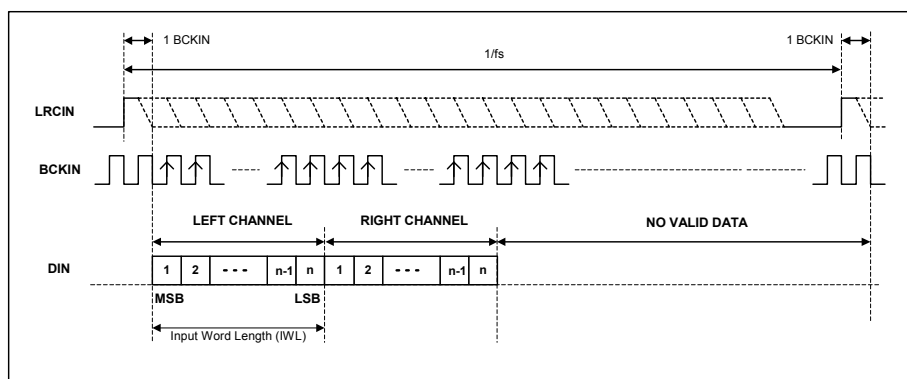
1 BCKIN

1/fs

1 BCKIN

LRCIN

BCKIN

LEFT CHANNEL

RIGHT CHANNEL

NO VALID DATA

DIN

| 1 | 2 | - - - | n-1 | n | 1 | 2 | - - - | n-1 | n |
|---|---|---|---|---|---|---|---|---|---|

MSB

LSB

Input Word Length (IWL)